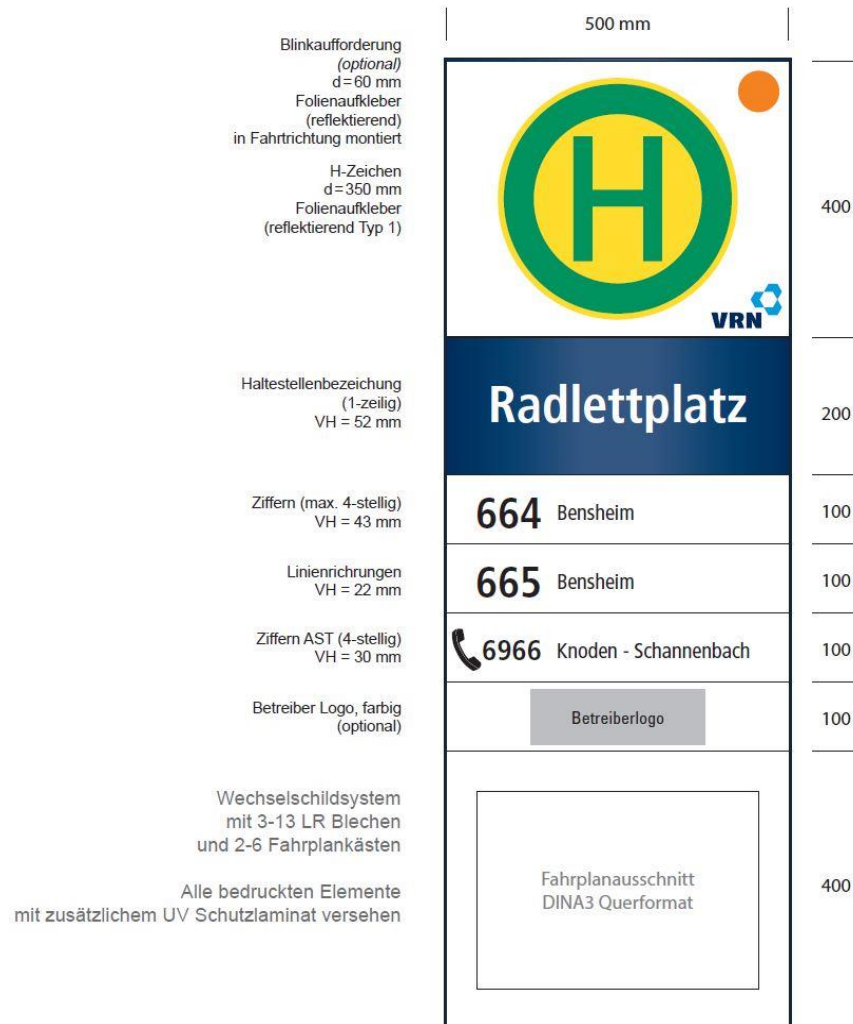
500 mm

Blinkaufforderung
(optional)
d = 60 mm
Folienaufkleber
(reflektierend)
in Fahrtrichtung montiert

H-Zeichen
d = 350 mm
Folienaufkleber
(reflektierend Typ 1)

H

VRN

400

Haltestellenbezeichung
(1-zeilig)
VH = 52 mm

Radlettplatz

200

Ziffern (max. 4-stellig)
VH = 43 mm

664 Bensheim

100

Linienrichrungen
VH = 22 mm

665 Bensheim

100

Ziffern AST (4-stellig)
VH = 30 mm

6966 Knoden - Schannenbach

100

Betreiber Logo, farbig
(optional)

Betreiberlogo

100

Wechselschildsystem
mit 3-13 LR Blechen
und 2-6 Fahrplankästen

Alle bedruckten Elemente
mit zusätzlichem UV Schutzlaminat versehen

Fahrplanausschnitt
DINA3 Querformat

400